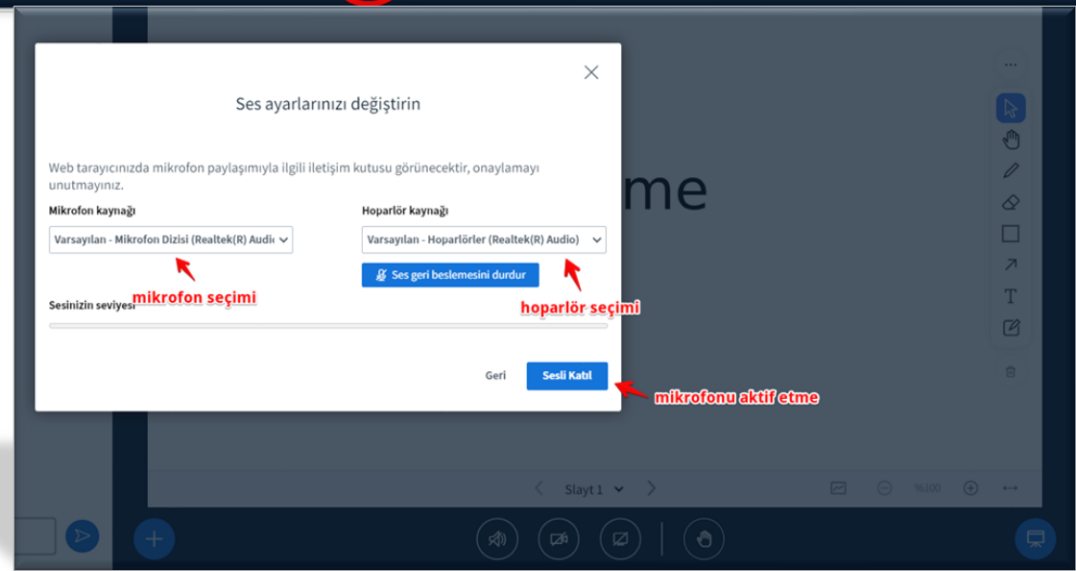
Ses ayarlarınızı değiştirin

Web tarayıcınızda mikrofon paylaşımıyla ilgili iletişim kutusu görünecektir, onaylamayı unutmayınız.

Mikrofon kaynağı

Varsayılan - Mikrofon Dizisi (Realtek(R) Audi

Hoparlör kaynağı

Varsayılan - Hoparlörler (Realtek(R) Audio)

Ses geri beslemesini durdur

mikrofon seçimi

Sesinizin seviyesi

hoparlör seçimi

Geri

Sesli Katıl

mikrofonu aktif etme

tme

Slayt 1

%100